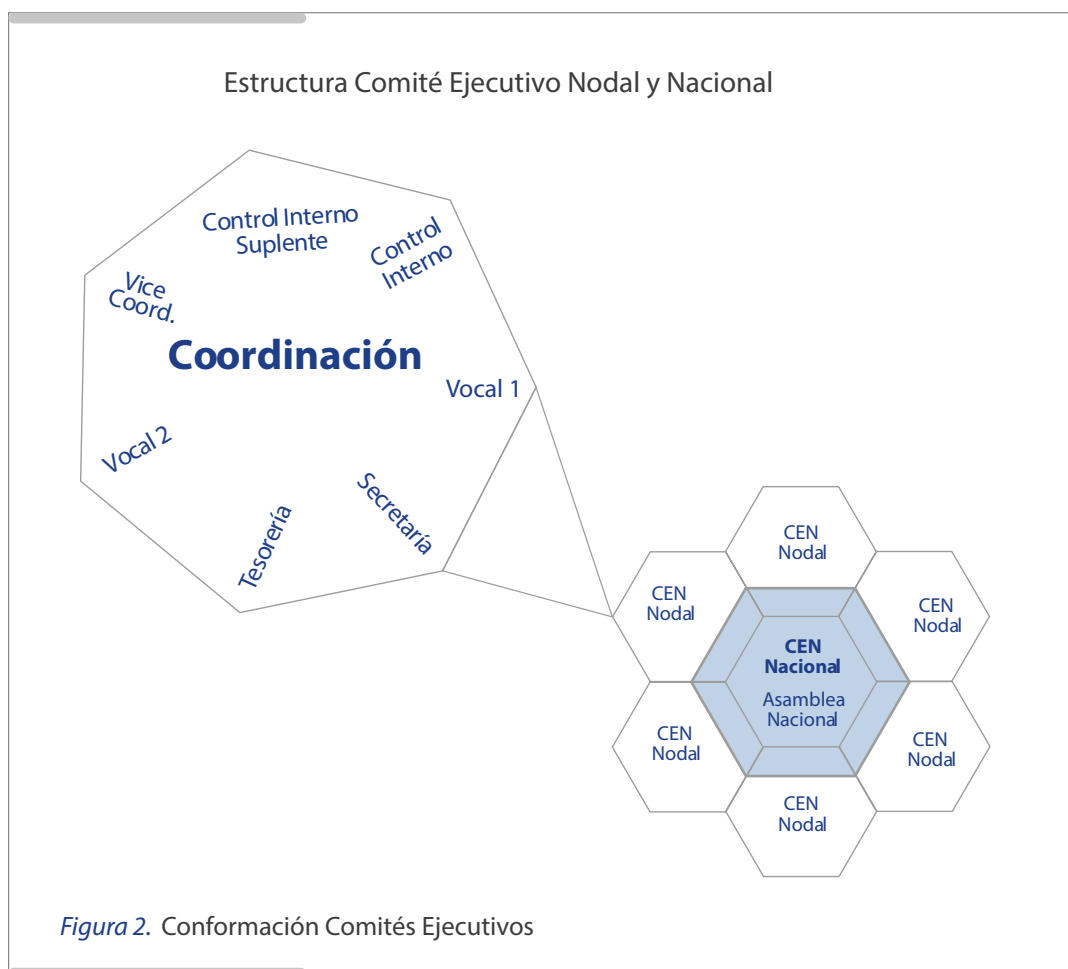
Estructura Comité Ejecutivo Nodal y Nacional

Control Interno Suplente

Control Interno

Vice Coord.

Coordinación

Vocal 1

Vocal 2

Secretaría

Tesorería

CEN Nodal

CEN Nodal

CEN Nodal

CEN Nacional

Asamblea Nacional

CEN Nodal

CEN Nodal

CEN Nodal

*Figura 2.* Conformación Comités Ejecutivos